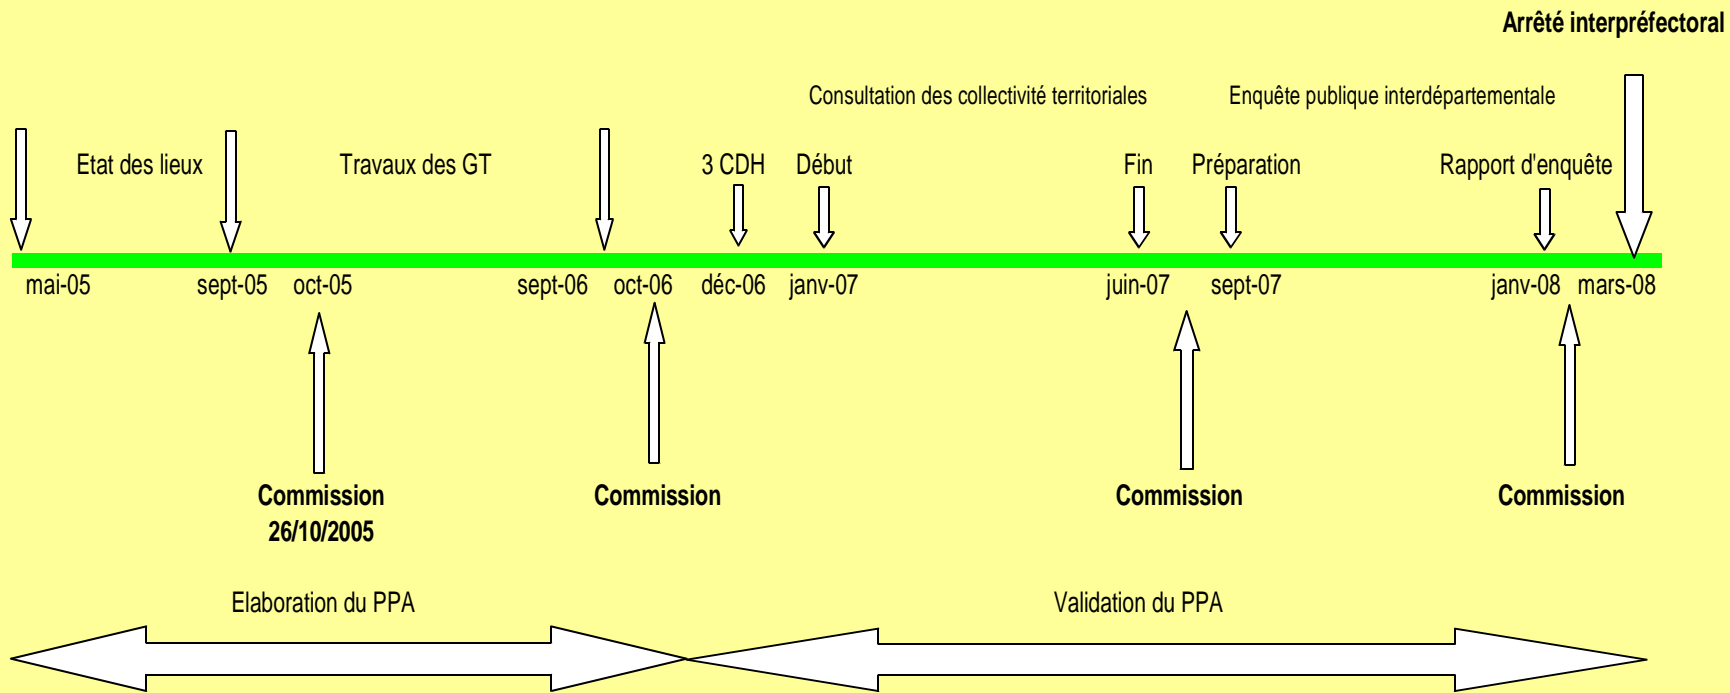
Arrêté interpréfectoral

Consultation des collectivité territoriales

Enquête publique interdépartementale

Etat des lieux

Travaux des GT

3 CDH

Début

Fin

Préparation

Rapport d'enquête

mai-05 sept-05 oct-05 sept-06 oct-06 déc-06 janv-07 juin-07 sept-07 janv-08 mars-08

Commission 26/10/2005

Commission

Commission

Commission

Elaboration du PPA

Validation du PPA